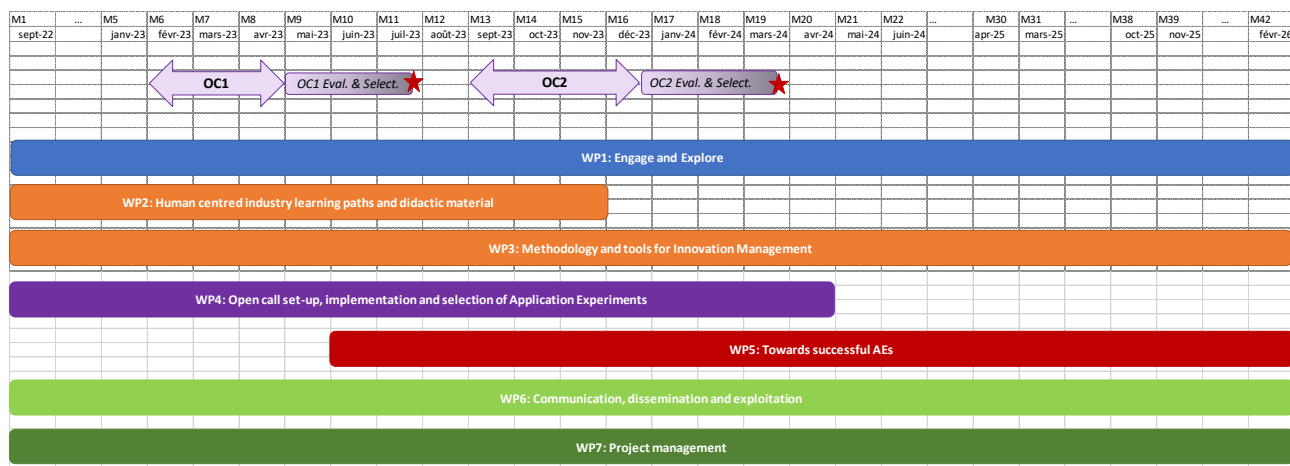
| M1 | ... | M5 | M6 | M7 | M8 | M9 | M10 | M11 | M12 | M13 | M14 | M15 | M16 | M17 | M18 | M19 | M20 | M21 | M22 | ... | M30 | M31 | ... | M38 | M39 | ... | M42 |
|---|---|---|---|---|---|---|---|---|---|---|---|---|---|---|---|---|---|---|---|---|---|---|---|---|---|---|---|
| sept-22 | | janv-23 | févr-23 | mars-23 | avr-23 | mai-23 | juin-23 | juil-23 | août-23 | sept-23 | oct-23 | nov-23 | déc-23 | janv-24 | févr-24 | mars-24 | avr-24 | mai-24 | juin-24 | | apr-25 | mars-25 | | oct-25 | nov-25 | | févr-26 |

OC1

OC1 Eval. & Select.

OC2

OC2 Eval. & Select.

WP1: Engage and Explore

WP2: Human centred industry learning paths and didactic material

WP3: Methodology and tools for Innovation Management

WP4: Open call set-up, implementation and selection of Application Experiments

WP5: Towards successful AEs

WP6: Communication, dissemination and exploitation

WP7: Project management